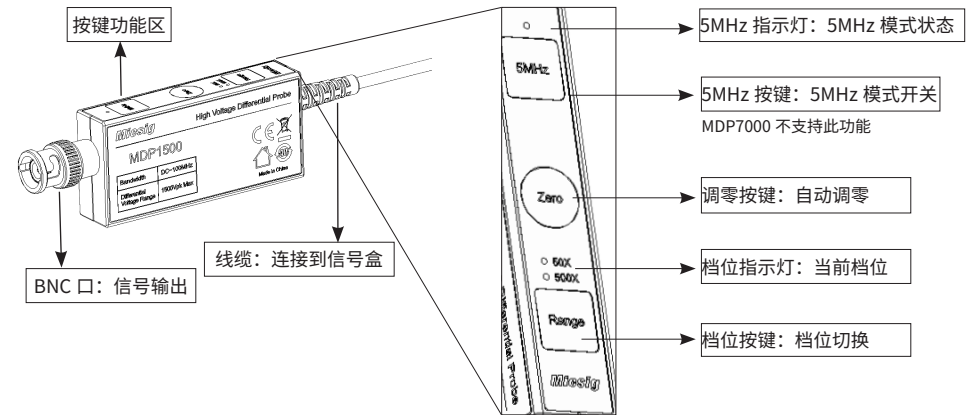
按键功能区

High Voltage Differential Probe

Micsig

MDP1500

| Bandwidth | DC~100MHz |
|---|---|
| Differential Voltage Range | 1500Vpk Max |

Made in China

线缆：连接到信号盒

BNC 口：信号输出

5MHz

Zero

50X
500X

Range

Differential Probe

Micsig

5MHz 指示灯：5MHz 模式状态

5MHz 按键：5MHz 模式开关

MDP7000 不支持此功能

调零按键：自动调零

档位指示灯：当前档位

档位按键：档位切换